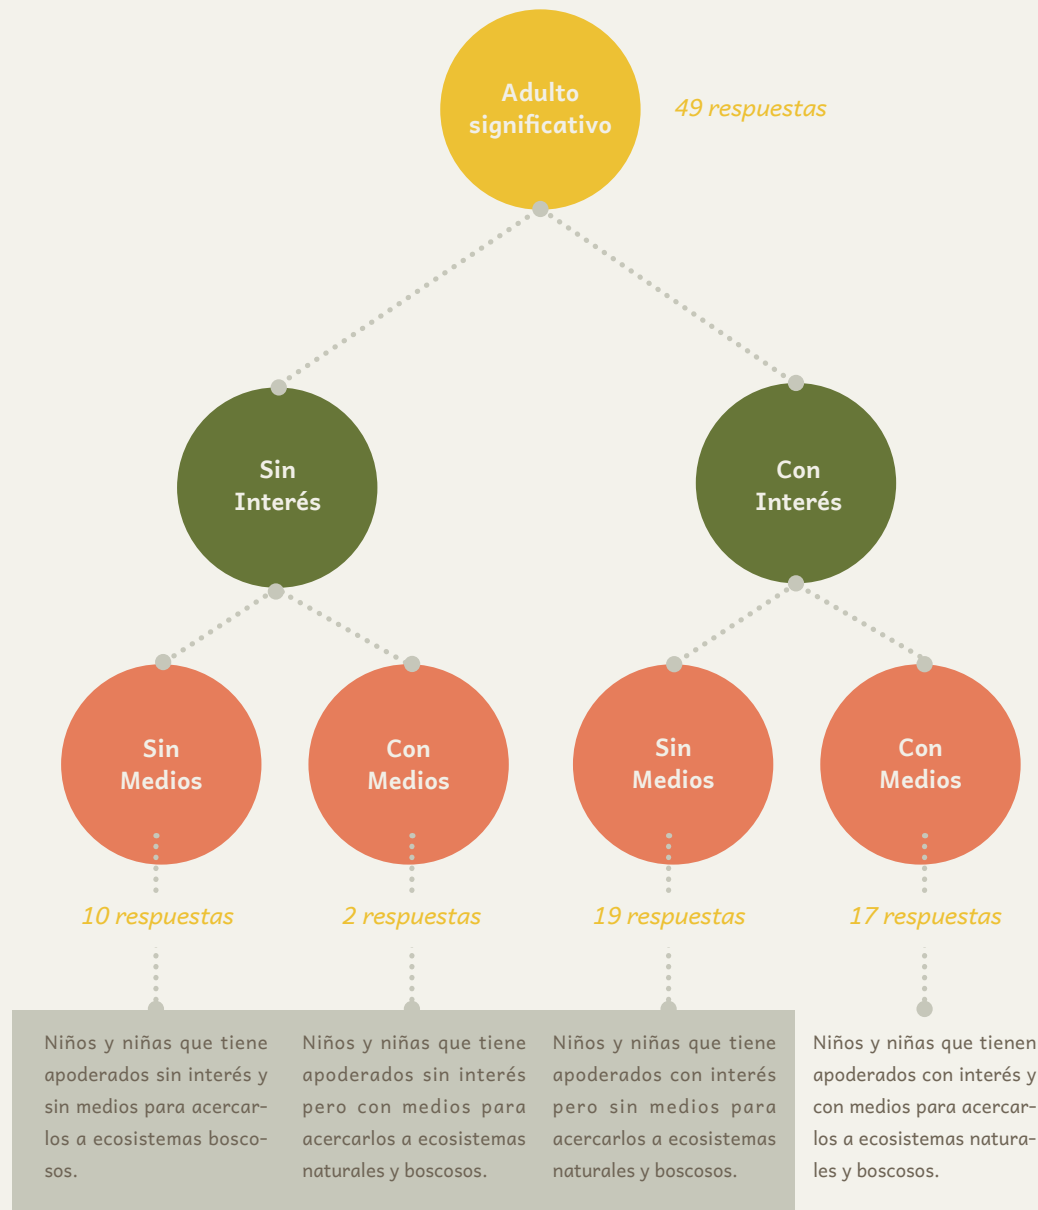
Adulto significativo

49 respuestas

Sin Interés

Con Interés

Sin Medios

Con Medios

Sin Medios

Con Medios

10 respuestas

2 respuestas

19 respuestas

17 respuestas

Niños y niñas que tiene apoderados sin interés y sin medios para acercarlos a ecosistemas boscosos.

Niños y niñas que tiene apoderados sin interés pero con medios para acercarlos a ecosistemas naturales y boscosos.

Niños y niñas que tiene apoderados con interés pero sin medios para acercarlos a ecosistemas naturales y boscosos.

Niños y niñas que tienen apoderados con interés y con medios para acercarlos a ecosistemas naturales y boscosos.